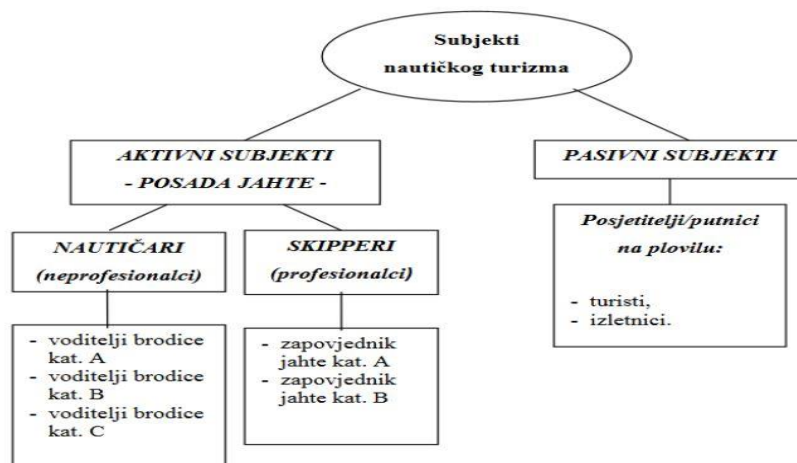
Subjekti nautičkog turizma

AKTIVNI SUBJEKTI
- POSADA JAHTE -

PASIVNI SUBJEKTI

NAUTIČARI
(neprofesionalci)

SKIPPERI
(profesionalci)

Posjetitelji/putnici na plovilu:

- turisti,
- izletnici.

- voditelji brodice kat. A
- voditelji brodice kat. B
- voditelji brodice kat. C

- zapovjednik jahte kat. A
- zapovjednik jahte kat. B